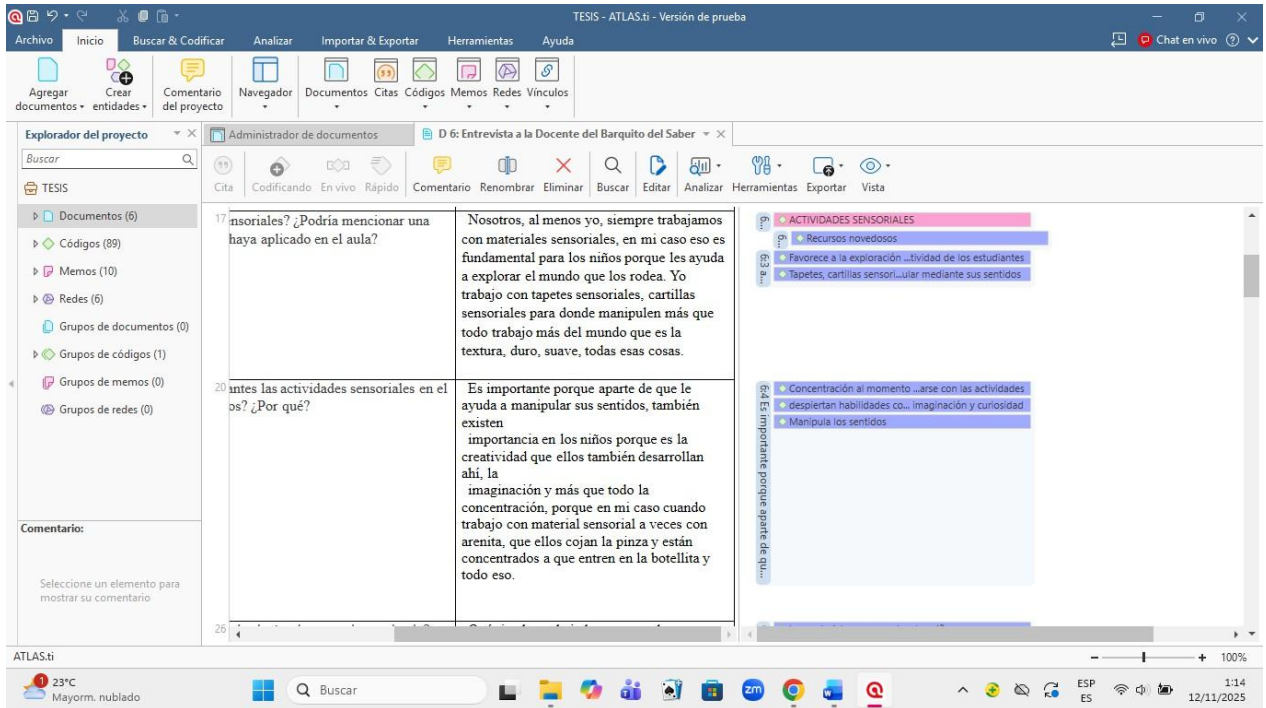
TESIS - ATLAS.ti - Versión de prueba

Archivo Inicio Buscar & Codificar Analizar Importar & Exportar Herramientas Ayuda

Chat en vivo

Agregar documentos Crear entidades Comentario del proyecto Navegador Documentos Citas Códigos Memos Redes Vínculos

Explorador del proyecto

Buscar

TESIS

Documentos (6)
Códigos (89)
Memos (10)
Redes (6)
Grupos de documentos (0)
Grupos de códigos (1)
Grupos de memos (0)
Grupos de redes (0)

Comentario:

Seleccione un elemento para mostrar su comentario

Administrador de documentos

D 6: Entrevista a la Docente del Barquito del Saber

Cita Codificando En vivo Rápido Comentario Renombrar Eliminar Buscar Editar Analizar Herramientas Exportar Vista

17 nsoriales? ¿Podría mencionar una haya aplicado en el aula?

Nosotros, al menos yo, siempre trabajamos con materiales sensoriales, en mi caso eso es fundamental para los niños porque les ayuda a explorar el mundo que los rodea. Yo trabajo con tapetes sensoriales, cartillas sensoriales para donde manipulen más que todo trabajo más del mundo que es la textura, duro, suave, todas esas cosas.

ACTIVIDADES SENSORIALES
Recursos novedosos
Favorece a la exploración ...tividad de los estudiantes
Tapetes, cartillas sensori...ular mediante sus sentidos

6:3 a...

20 antes las actividades sensoriales en el os? ¿Por qué?

Es importante porque aparte de que le ayuda a manipular sus sentidos, también existen importancia en los niños porque es la creatividad que ellos también desarrollan ahí, la imaginación y más que todo la concentración, porque en mi caso cuando trabajo con material sensorial a veces con arenita, que ellos cojan la pinza y están concentrados a que entren en la botellita y todo eso.

Concentración al momento ...arse con las actividades
despiertan habilidades co... imaginación y curiosidad
Manipula los sentidos

6:4 Es importante porque aparte de qu...

26

ATLAS.ti

100%

23°C Mayorm. nublado

Buscar

ESP ES

1:14 12/11/2025